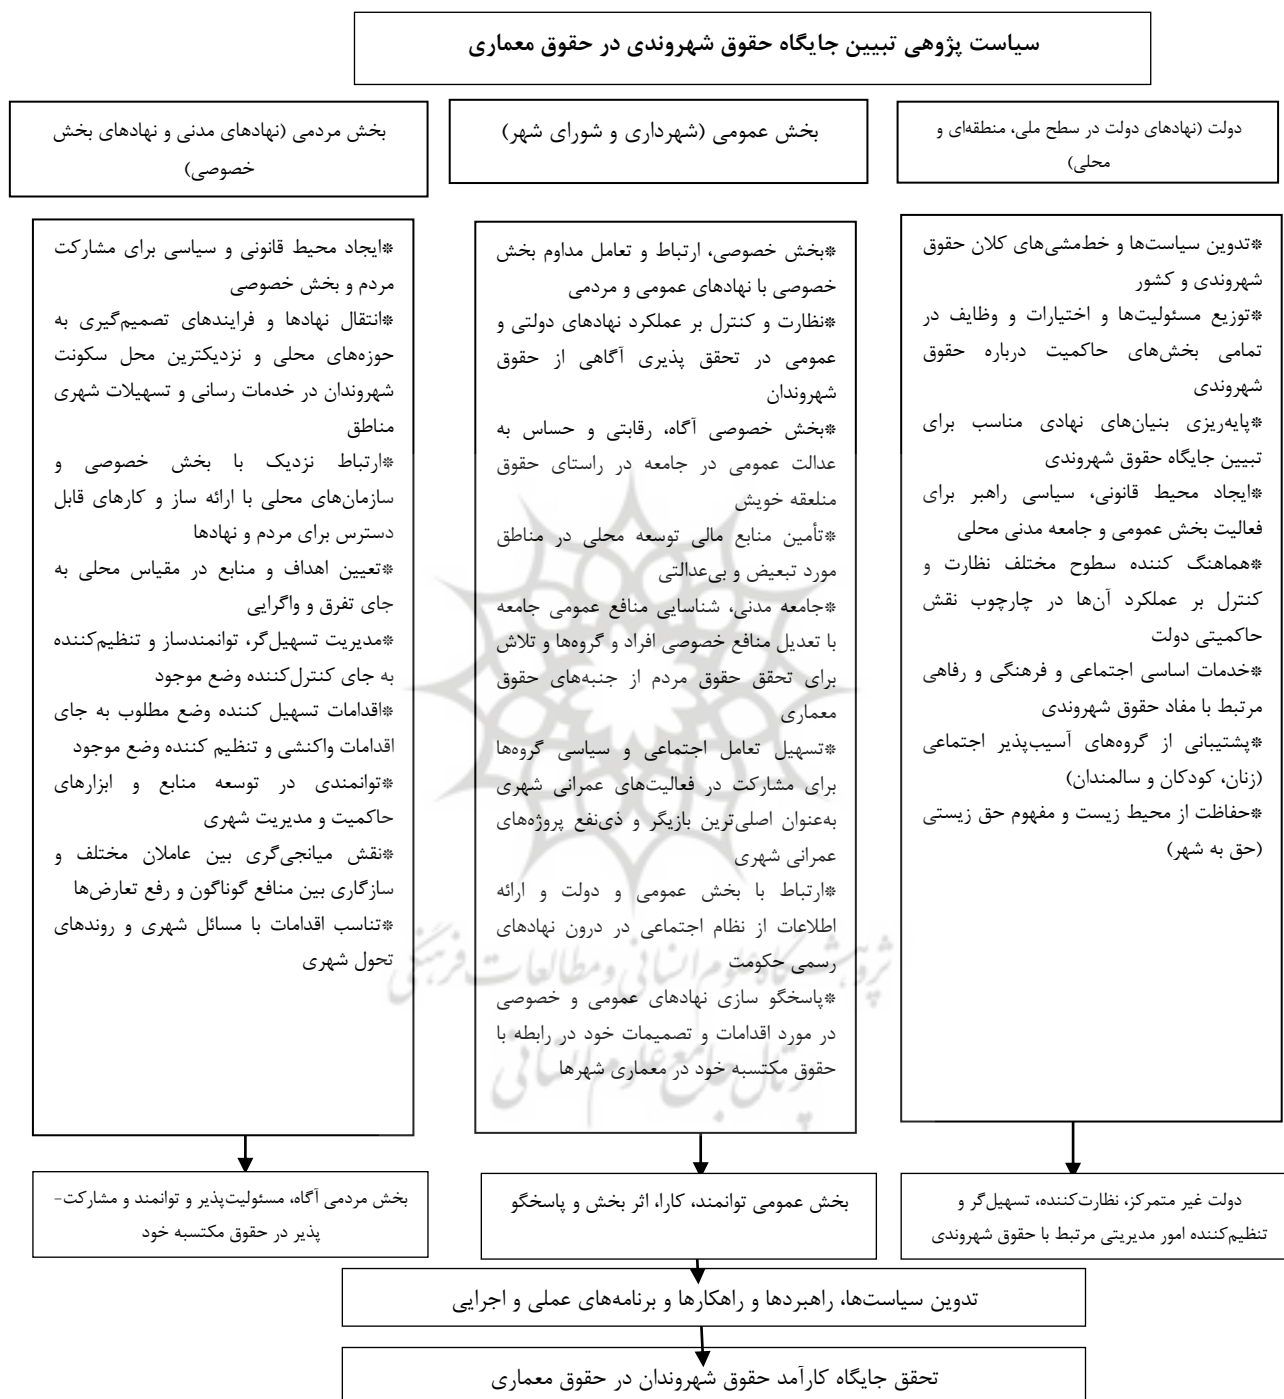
سیاست پژوهی تبیین جایگاه حقوق شهروندی در حقوق معماری

دولت (نهادهای دولت در سطح ملی، منطقه‌ای و محلی)

*تدوین سیاست‌ها و خط‌مشی‌های کلان حقوق شهروندی و کشور
*توزیع مسئولیت‌ها و اختیارات و وظایف در تمامی بخش‌های حاکمیت درباره حقوق شهروندی
*پایه‌ریزی بنیان‌های نهادی مناسب برای تبیین جایگاه حقوق شهروندی
*ایجاد محیط قانونی، سیاسی راهبر برای فعالیت بخش عمومی و جامعه مدنی محلی
*هماهنگ کننده سطوح مختلف نظارت و کنترل بر عملکرد آن‌ها در چارچوب نقش حاکمیتی دولت
*خدمات اساسی اجتماعی و فرهنگی و رفاهی مرتبط با مفاد حقوق شهروندی
*پشتیبانی از گروه‌های آسیب‌پذیر اجتماعی (زنان، کودکان و سالمندان)
*حفاظت از محیط زیست و مفهوم حق زیستی (حق به شهر)

دولت غیر متمرکز، نظارت‌کننده، تسهیل‌گر و تنظیم‌کننده امور مدیریتی مرتبط با حقوق شهروندی

بخش عمومی (شهرداری و شورای شهر)

*بخش خصوصی، ارتباط و تعامل مداوم بخش خصوصی با نهادهای عمومی و مردمی
*نظارت و کنترل بر عملکرد نهادهای دولتی و عمومی در تحقق پذیری آگاهی از حقوق شهروندان
*بخش خصوصی آگاه، رقابتی و حساس به عدالت عمومی در جامعه در راستای حقوق منلعقه خویش
*تأمین منابع مالی توسعه محلی در مناطق مورد تبعیض و بی‌عدالتی
*جامعه مدنی، شناسایی منافع عمومی جامعه با تعدیل منافع خصوصی افراد و گروه‌ها و تلاش برای تحقق حقوق مردم از جنبه‌های حقوق معماری
*تسهیل تعامل اجتماعی و سیاسی گروه‌ها برای مشارکت در فعالیت‌های عمرانی شهری به‌عنوان اصلی‌ترین بازیگر و ذی‌نفع پروژه‌های عمرانی شهری
*ارتباط با بخش عمومی و دولت و ارائه اطلاعات از نظام اجتماعی در درون نهادهای رسمی حکومت
*پاسخگو سازی نهادهای عمومی و خصوصی در مورد اقدامات و تصمیمات خود در رابطه با حقوق مکتسبه خود در معماری شهرها

بخش عمومی توانمند، کارا، اثر بخش و پاسخگو

بخش مردمی (نهادهای مدنی و نهادهای بخش خصوصی)

*ایجاد محیط قانونی و سیاسی برای مشارکت مردم و بخش خصوصی
*انتقال نهادها و فرایندهای تصمیم‌گیری به حوزه‌های محلی و نزدیکترین محل سکونت شهروندان در خدمات رسانی و تسهیلات شهری مناطق
*ارتباط نزدیک با بخش خصوصی و سازمان‌های محلی با ارائه ساز و کارهای قابل دسترس برای مردم و نهادها
*تعیین اهداف و منابع در مقیاس محلی به جای تفرق و واگرایی
*مدیریت تسهیل‌گر، توانمندساز و تنظیم‌کننده به جای کنترل‌کننده وضع موجود
*اقدامات تسهیل کننده وضع مطلوب به جای اقدامات واکنشی و تنظیم کننده وضع موجود
*توانمندی در توسعه منابع و ابزارهای حاکمیت و مدیریت شهری
*نقش میانجی‌گری بین عاملان مختلف و سازگاری بین منافع گوناگون و رفع تعارض‌ها
*تناسب اقدامات با مسائل شهری و روندهای تحول شهری

بخش مردمی آگاه، مسئولیت‌پذیر و توانمند و مشارکت‌پذیر در حقوق مکتسبه خود

تدوین سیاست‌ها، راهبردها و راهکارها و برنامه‌های عملی و اجرایی

تحقق جایگاه کارآمد حقوق شهروندان در حقوق معماری